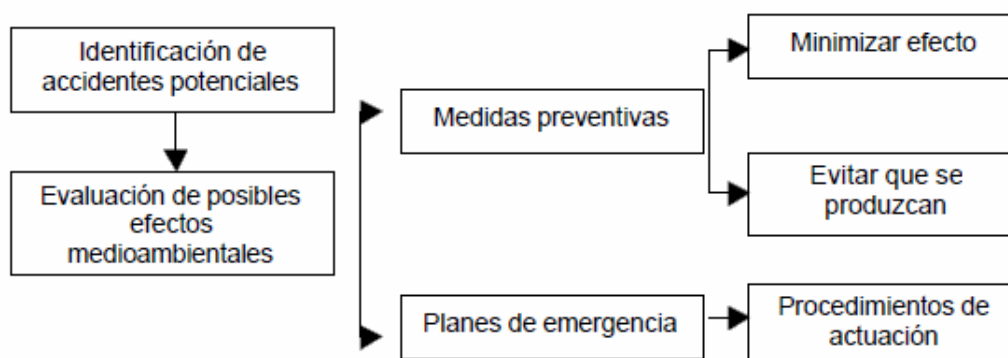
Identificación de accidentes potenciales

Evaluación de posibles efectos medioambientales

Medidas preventivas

Minimizar efecto

Evitar que se produzcan

Planes de emergencia

Procedimientos de actuación